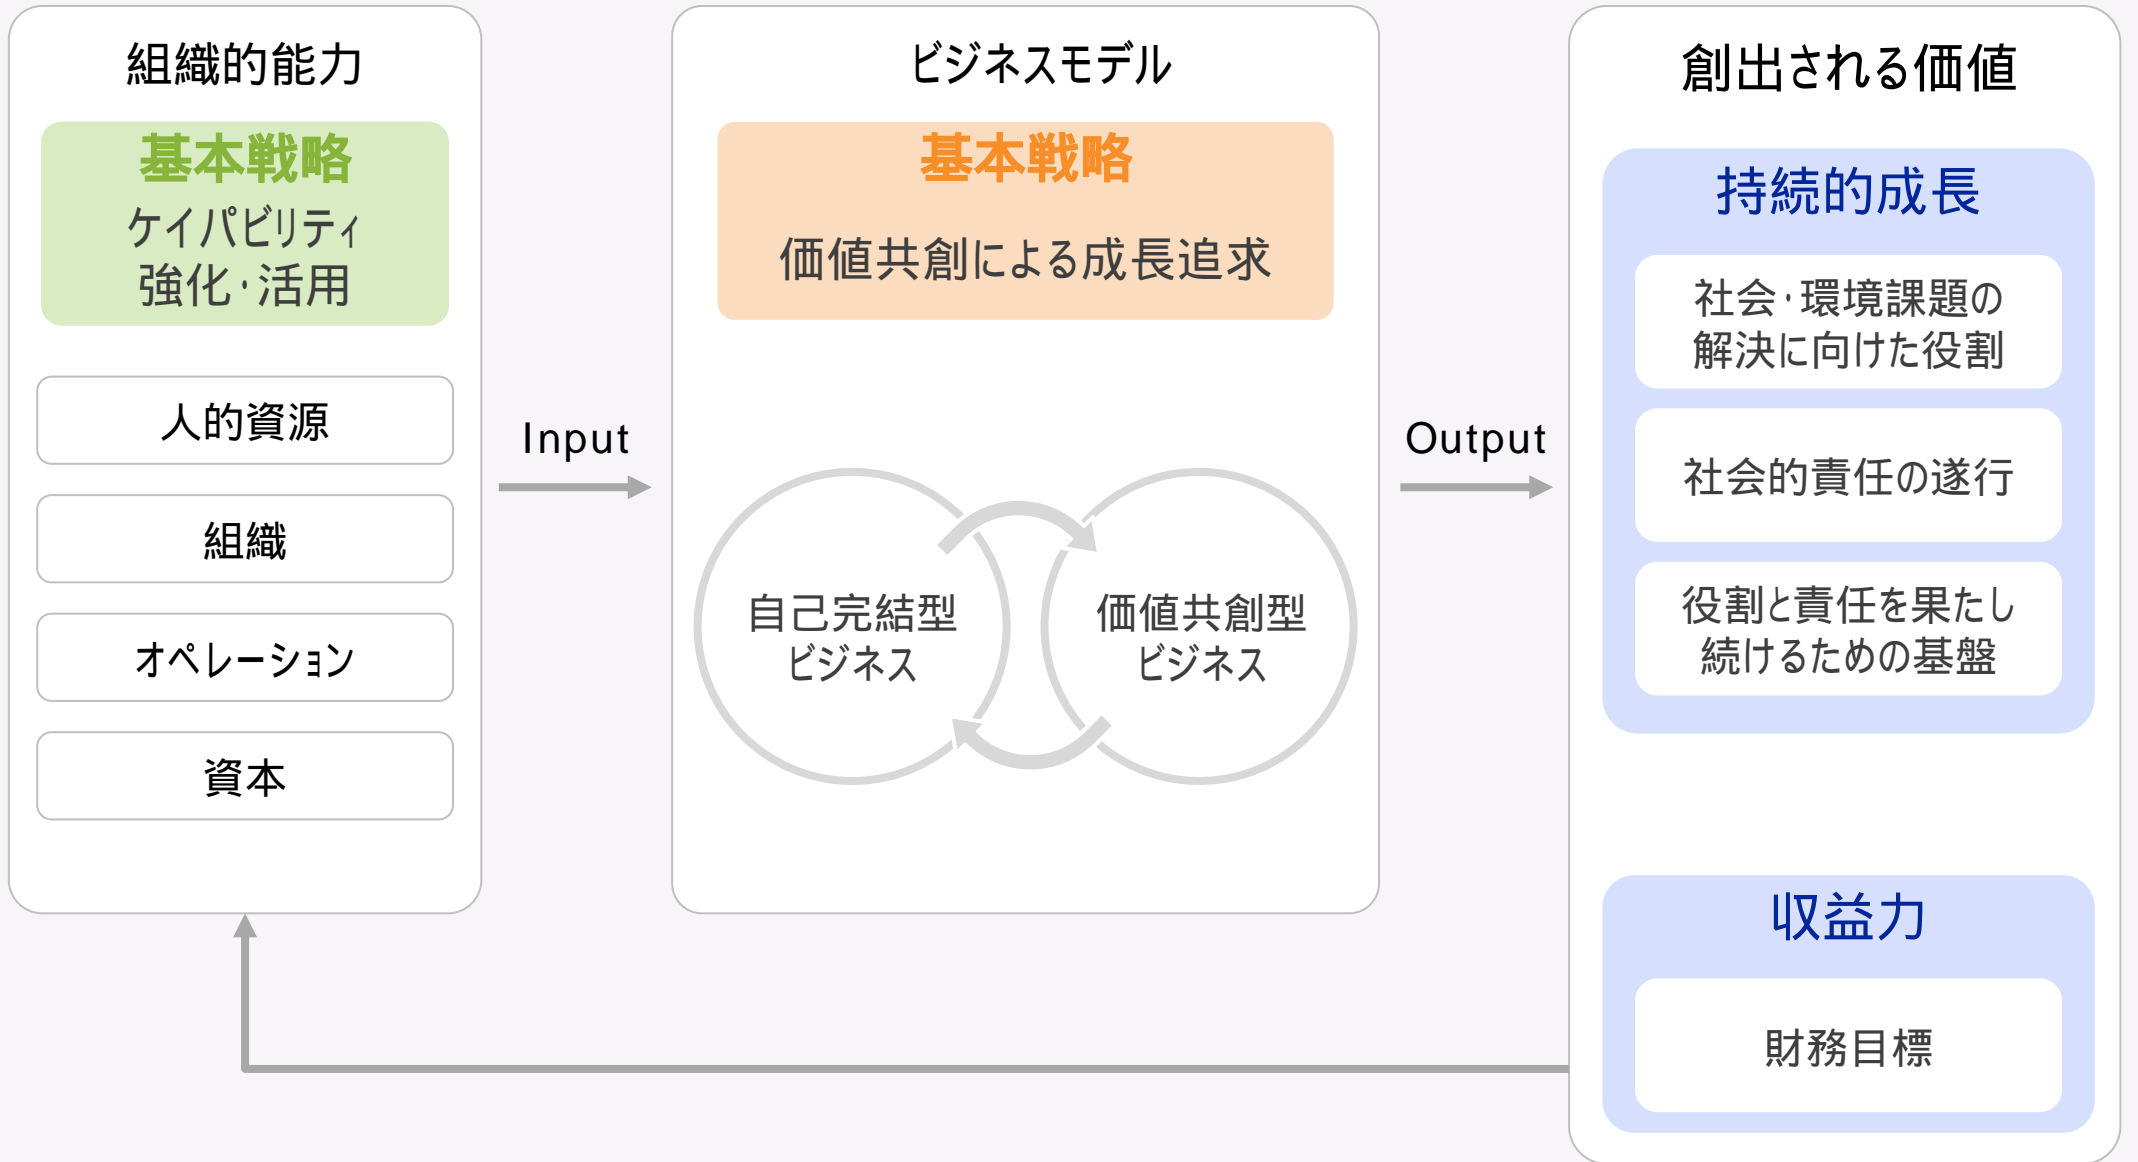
組織的能力

基本戦略
ケイパビリティ
強化・活用

人的資源

組織

オペレーション

資本

Input

ビジネスモデル

基本戦略

価値共創による成長追求

自己完結型
ビジネス

価値共創型
ビジネス

Output

創出される価値

持続的成長

社会・環境課題の
解決に向けた役割

社会的責任の遂行

役割と責任を果たし
続けるための基盤

収益力

財務目標